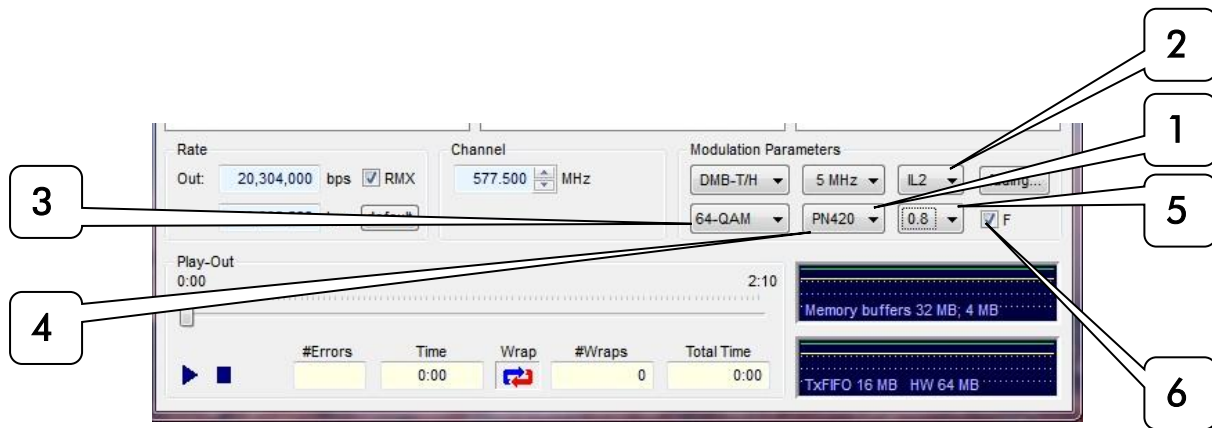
2

1

3

5

4

6

Rate

Out: 20,304,000 bps RMX

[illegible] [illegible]

Channel

577.500 MHz

Modulation Parameters

DMB-T/H

5 MHz

IL2

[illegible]

64-QAM

PN420

0.8

F

Play-Out

0:00

2:10

Memory buffers 32 MB; 4 MB

#Errors

Time

0:00

Wrap

#Wraps

0

Total Time

0:00

TxFIFO 16 MB HW 64 MB